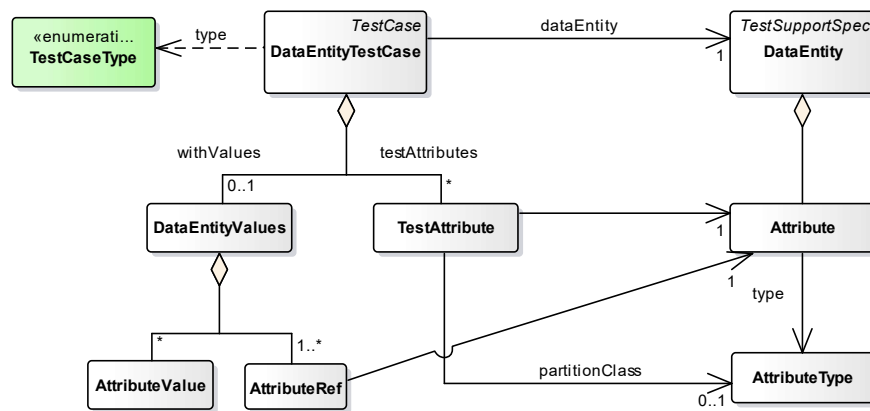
«enumerati...
TestCaseType

type

TestCase
DataEntityTestCase

dataEntity

1

TestSupportSpec
DataEntity

withValues

testAttributes

0..1

*

DataEntityValues

TestAttribute

1

Attribute

1

type

*

1..*

AttributeValue

AttributeRef

partitionClass

0..1

AttributeType